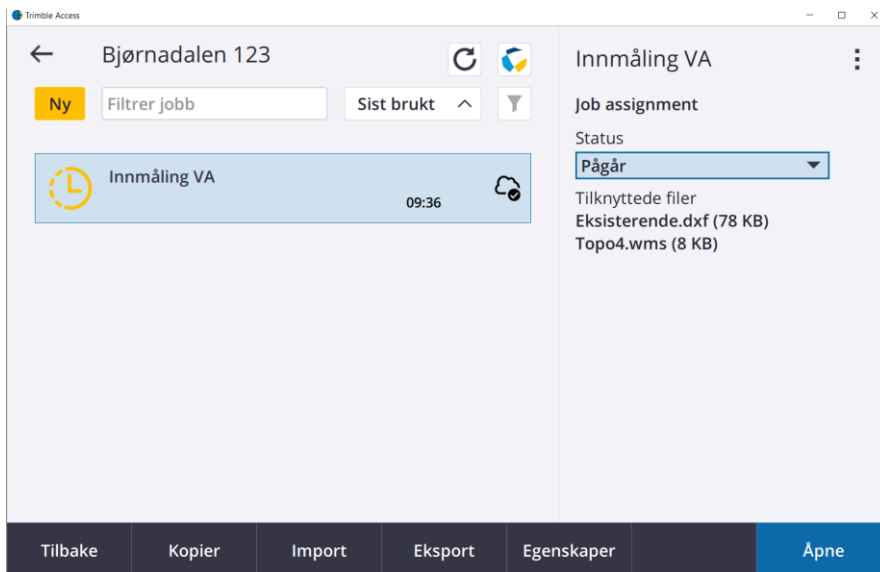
Trimble Access

Bjørnadalen 123

Ny

Filtrer jobb

Sist brukt

Innmåling VA

09:36

Innmåling VA

Job assignment

Status

Pågår

Tilknyttede filer

Eksisterende.dxf (78 KB)

Topo4.wms (8 KB)

Tilbake

Kopier

Import

Eksport

Egenskaper

Åpne